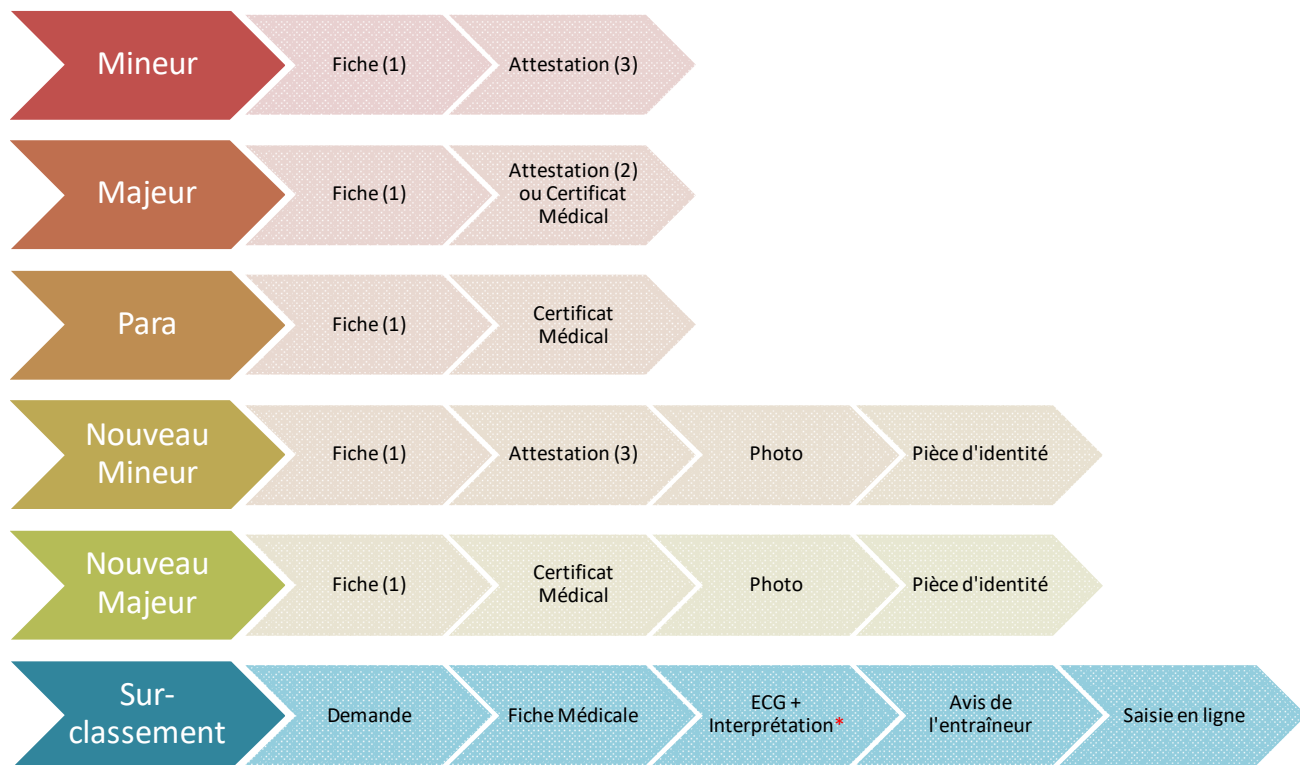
Mineur
Fiche (1)
Attestation (3)

Majeur
Fiche (1)
Attestation (2) ou Certificat Médical

Para
Fiche (1)
Certificat Médical

Nouveau Mineur
Fiche (1)
Attestation (3)
Photo
Pièce d'identité

Nouveau Majeur
Fiche (1)
Certificat Médical
Photo
Pièce d'identité

Sur-classement
Demande
Fiche Médicale
ECG + Interprétation*
Avis de l'entraîneur
Saisie en ligne